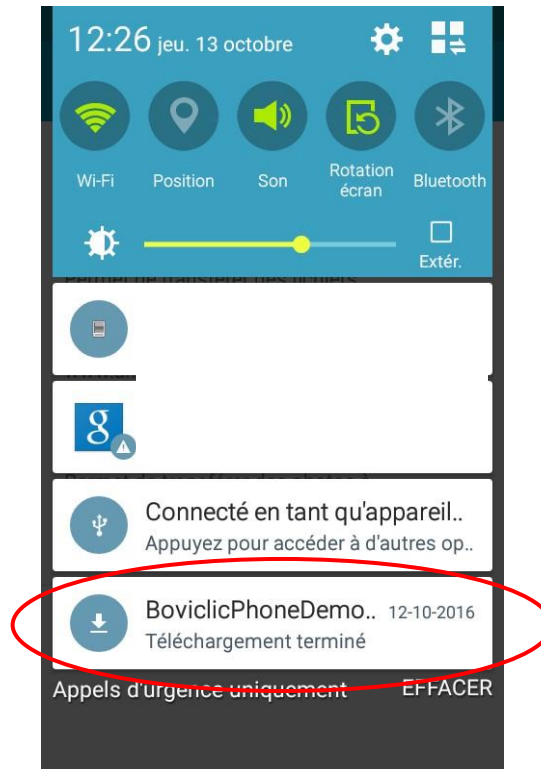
12:26 jeu. 13 octobre

Wi-Fi
Position
Son
Rotation écran
Bluetooth

Extér.

Connecté en tant qu'appareil..
Appuyez pour accéder à d'autres op..

BoviclicPhoneDemo.. 12-10-2016
Téléchargement terminé

Appels d'urgence uniquement
EFFACER